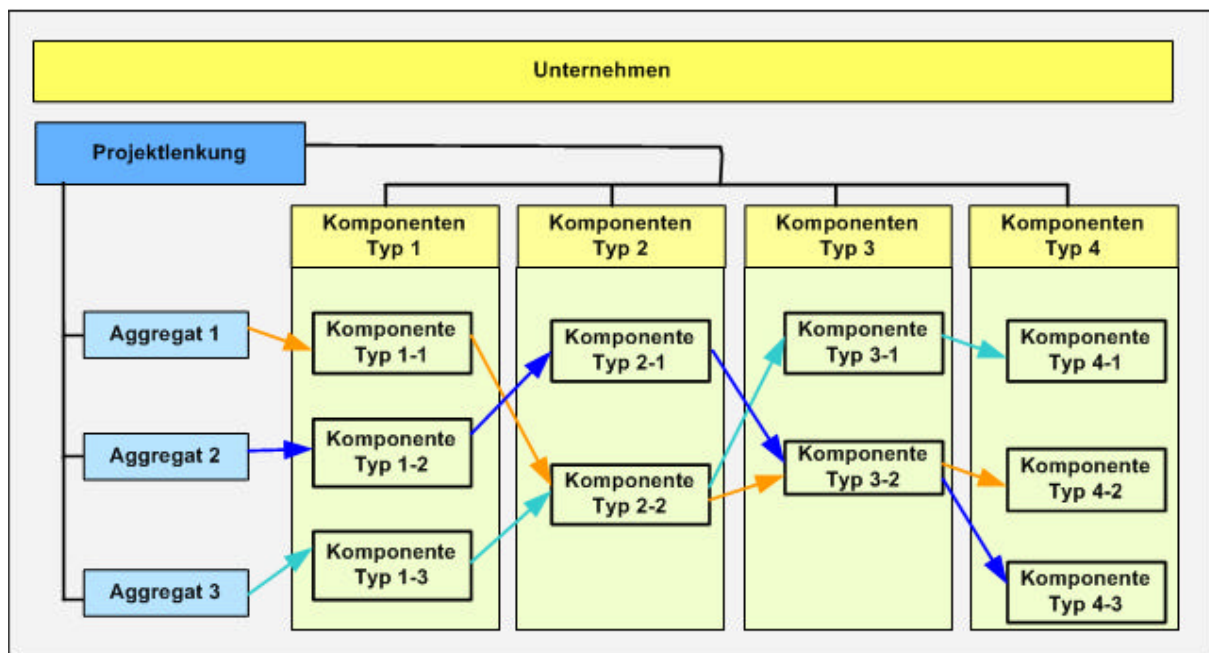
Unternehmen

Projektlenkung

Komponenten Typ 1

Komponenten Typ 2

Komponenten Typ 3

Komponenten Typ 4

Aggregat 1

Aggregat 2

Aggregat 3

Komponente Typ 1-1

Komponente Typ 1-2

Komponente Typ 1-3

Komponente Typ 2-1

Komponente Typ 2-2

Komponente Typ 3-1

Komponente Typ 3-2

Komponente Typ 4-1

Komponente Typ 4-2

Komponente Typ 4-3